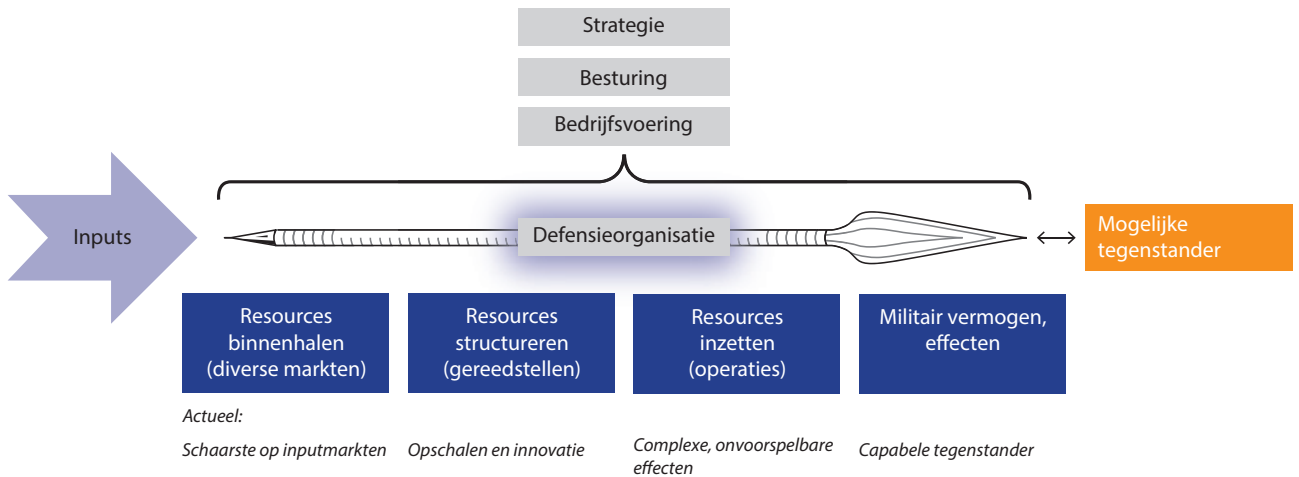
Strategie

Besturing

Bedrijfsvoering

Inputs

Defensieorganisatie

Mogelijke tegenstander

Resources binnenhalen (diverse markten)

Resources structureren (gereedstellen)

Resources inzetten (operaties)

Militair vermogen, effecten

Actueel:

Schaarste op inputmarkten

Opschalen en innovatie

Complexe, onvoorspelbare effecten

Capabele tegenstander